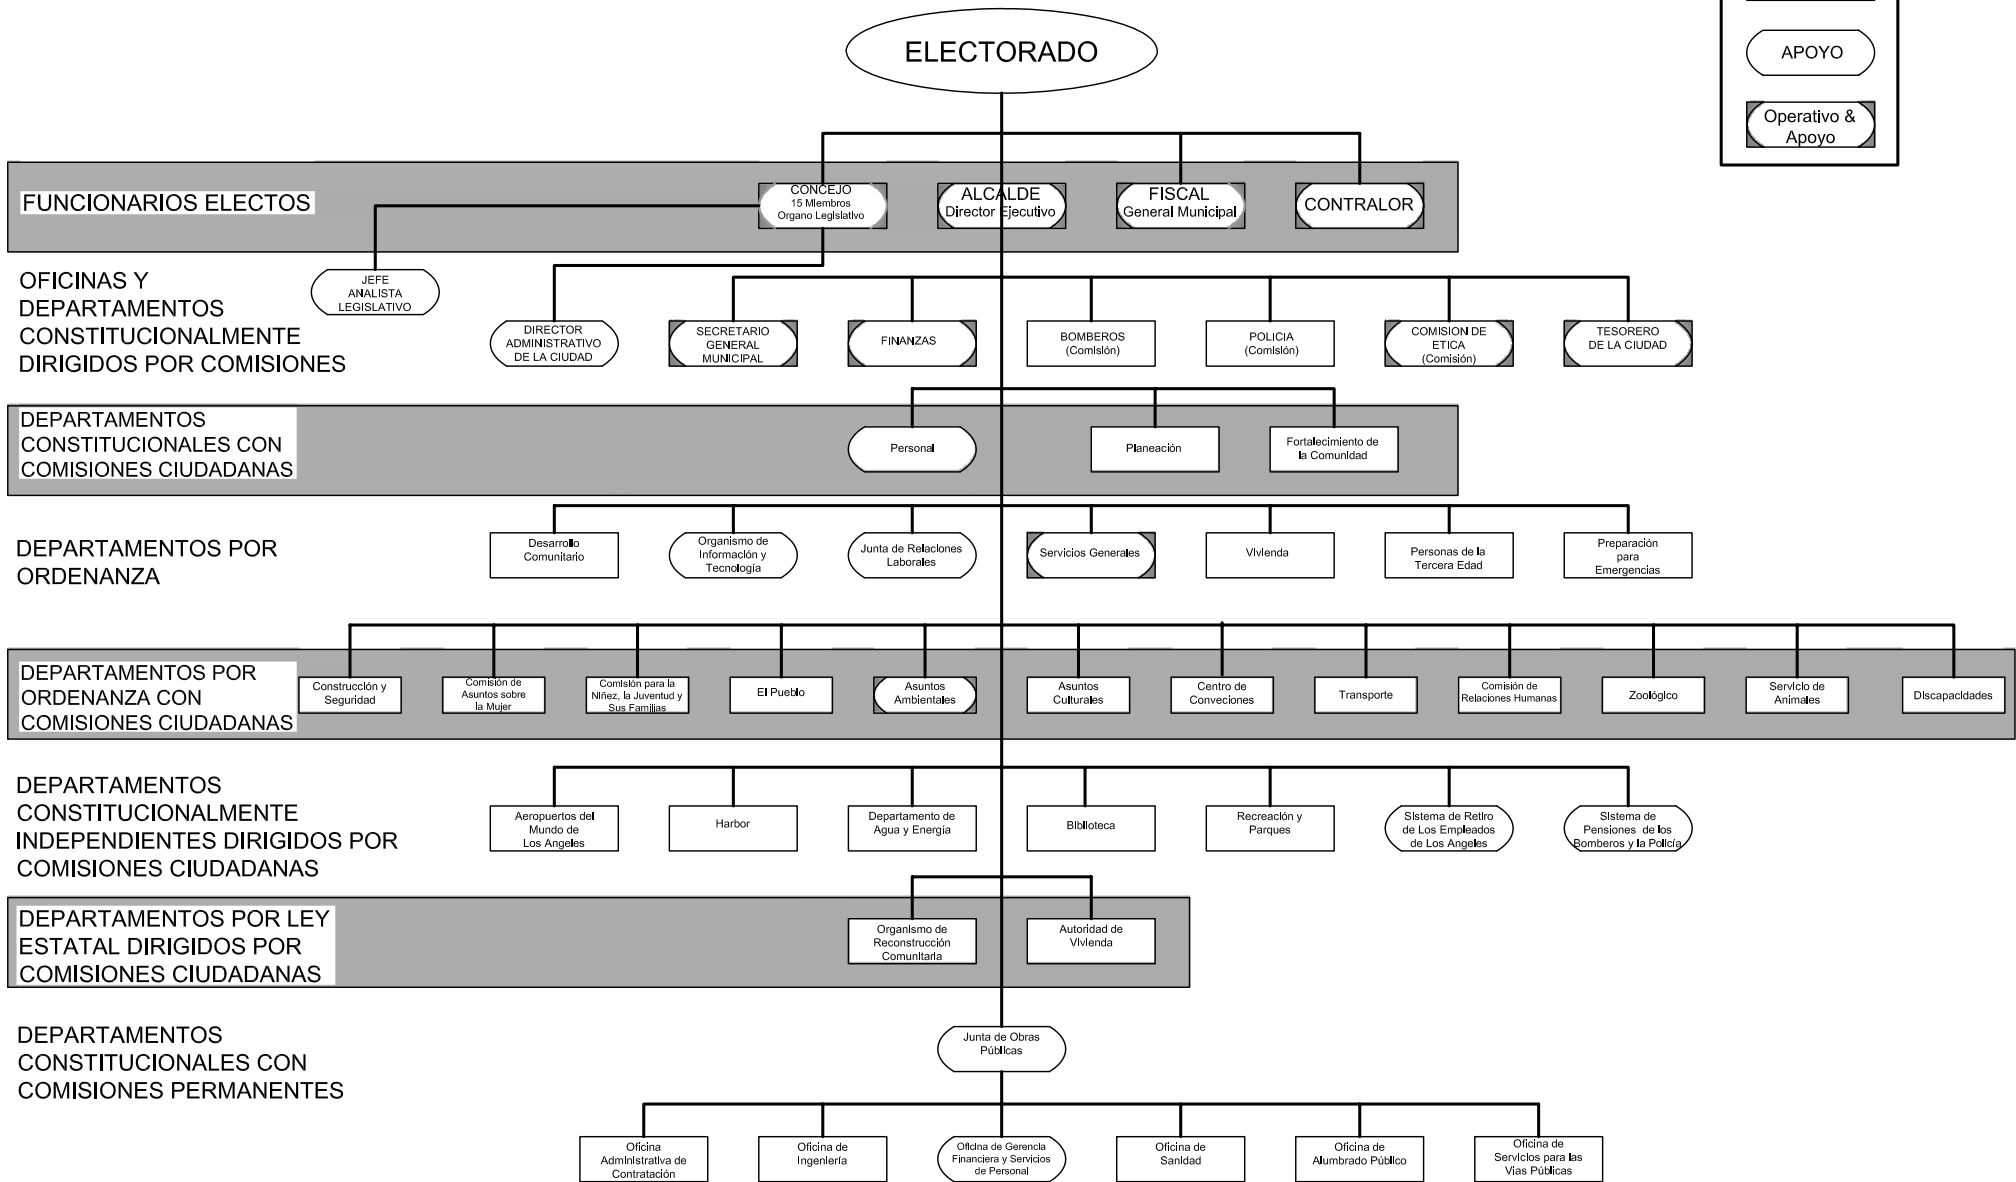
APOYO

Operativo & Apoyo

ELECTORADO

FUNCIONARIOS ELECTOS

CONCEJO 15 Miembros Organo Legislativo

ALCALDE Director Ejecutivo

FISCAL General Municipal

CONTRALOR

OFICINAS Y DEPARTAMENTOS CONSTITUCIONALMENTE DIRIGIDOS POR COMISIONES

JEFE ANALISTA LEGISLATIVO

DIRECTOR ADMINISTRATIVO DE LA CIUDAD

SECRETARIO GENERAL MUNICIPAL

FINANZAS

BOMBEROS (Comisión)

POLICIA (Comisión)

COMISION DE ETICA (Comisión)

TESORERO DE LA CIUDAD

DEPARTAMENTOS CONSTITUCIONALES CON COMISIONES CIUDADANAS

Personal

Planeación

Fortalecimiento de la Comunidad

DEPARTAMENTOS POR ORDENANZA

Desarrollo Comunitario

Organismo de Información y Tecnología

Junta de Relaciones Laborales

Servicios Generales

Vivienda

Personas de la Tercera Edad

Preparación para Emergencias

DEPARTAMENTOS POR ORDENANZA CON COMISIONES CIUDADANAS

Construcción y Seguridad

Comisión de Asuntos sobre la Mujer

Comisión para la Niñez, la Juventud y Sus Familias

El Pueblo

Asuntos Ambientales

Asuntos Culturales

Centro de Conveciones

Transporte

Comisión de Relaciones Humanas

Zoológico

Servicio de Animales

Discapacidades

DEPARTAMENTOS CONSTITUCIONALMENTE INDEPENDIENTES DIRIGIDOS POR COMISIONES CIUDADANAS

Aeropuertos del Mundo de Los Angeles

Harbor

Departamento de Agua y Energia

Biblioteca

Recreación y Parques

Sistema de Retiro de Los Empleados de Los Angeles

Sistema de Pensiones de los Bomberos y la Policía

DEPARTAMENTOS POR LEY ESTATAL DIRIGIDOS POR COMISIONES CIUDADANAS

Organismo de Reconstrucción Comunitaria

Autoridad de Vivienda

DEPARTAMENTOS CONSTITUCIONALES CON COMISIONES PERMANENTES

Junta de Obras Públicas

Oficina Administrativa de Contratación

Oficina de Ingeniería

Oficina de Gerencia Financiera y Servicios de Personal

Oficina de Sanidad

Oficina de Alumbrado Público

Oficina de Servicios para las Vías Públicas